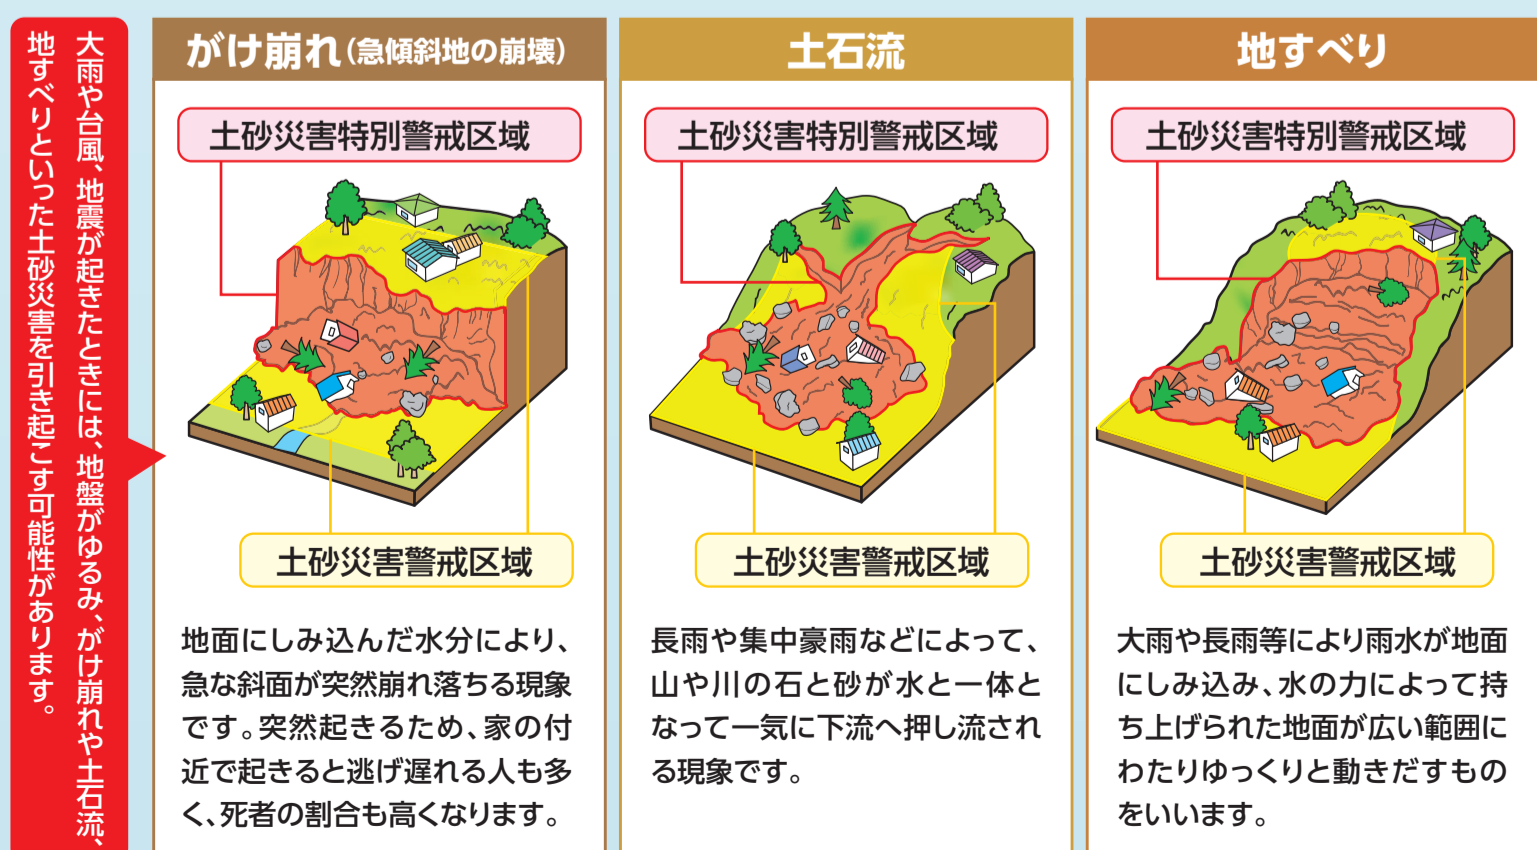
大雨や台風、地震が起きたときには、地盤がゆるみ、がけ崩れや土石流、地すべりといった土砂災害を引き起こす可能性があります。

がけ崩れ（急傾斜地の崩壊）

土砂災害特別警戒区域

土砂災害警戒区域

地面にしみ込んだ水分により、急な斜面が突然崩れ落ちる現象です。突然起きるため、家の付近で起きると逃げ遅れる人も多く、死者の割合も高くなります。

土石流

土砂災害特別警戒区域

土砂災害警戒区域

長雨や集中豪雨などによって、山や川の石と砂が水と一体となって一気に下流へ押し流される現象です。

地すべり

土砂災害特別警戒区域

土砂災害警戒区域

大雨や長雨等により雨水が地面にしみ込み、水の力によって持ち上げられた地面が広い範囲にわたりゆっくりと動きだすものをいいます。